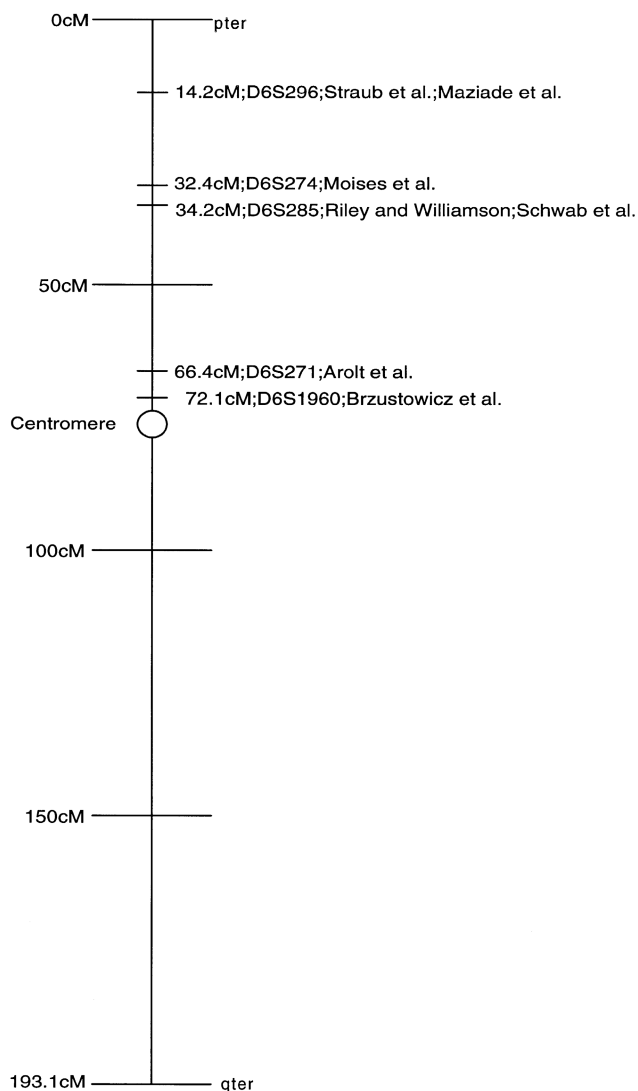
0cM pter

14.2cM;D6S296;Straub et al.;Maziade et al.

32.4cM;D6S274;Moises et al.
34.2cM;D6S285;Riley and Williamson;Schwab et al.

50cM

66.4cM;D6S271;Arolt et al.
72.1cM;D6S1960;Brzustowicz et al.
Centromere

100cM

150cM

193.1cM qter